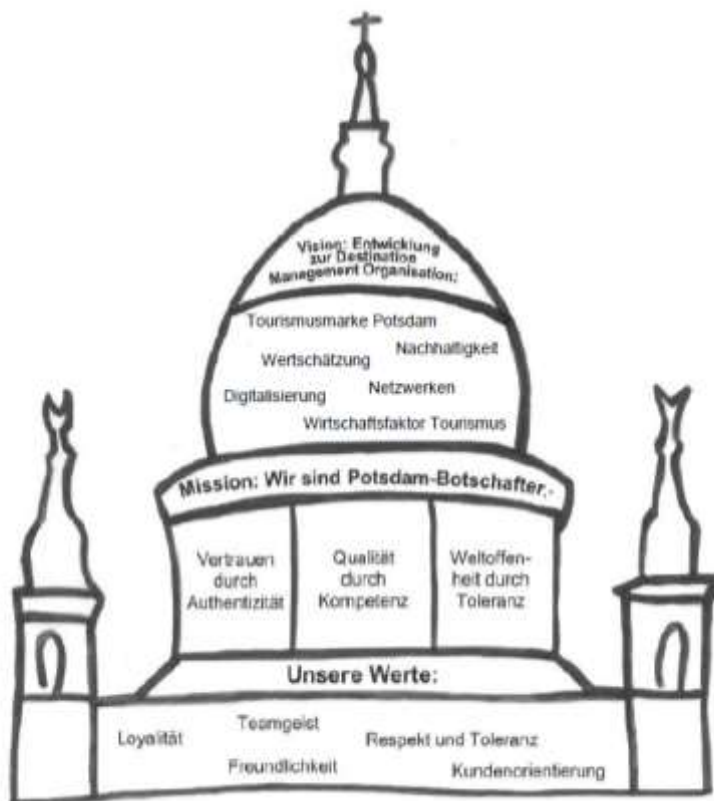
Vision: Entwicklung zur Destination Management Organisation:

Tourismusmarke Potsdam

Wertschätzung

Nachhaltigkeit

Digitalisierung

Netzwerken

Wirtschaftsfaktor Tourismus

Mission: Wir sind Potsdam-Botschafter.-

Vertrauen durch Authentizität

Qualität durch Kompetenz

Weltoffenheit durch Toleranz

Unsere Werte:

Loyalität

Teamgeist

Respekt und Toleranz

Freundlichkeit

Kundenorientierung